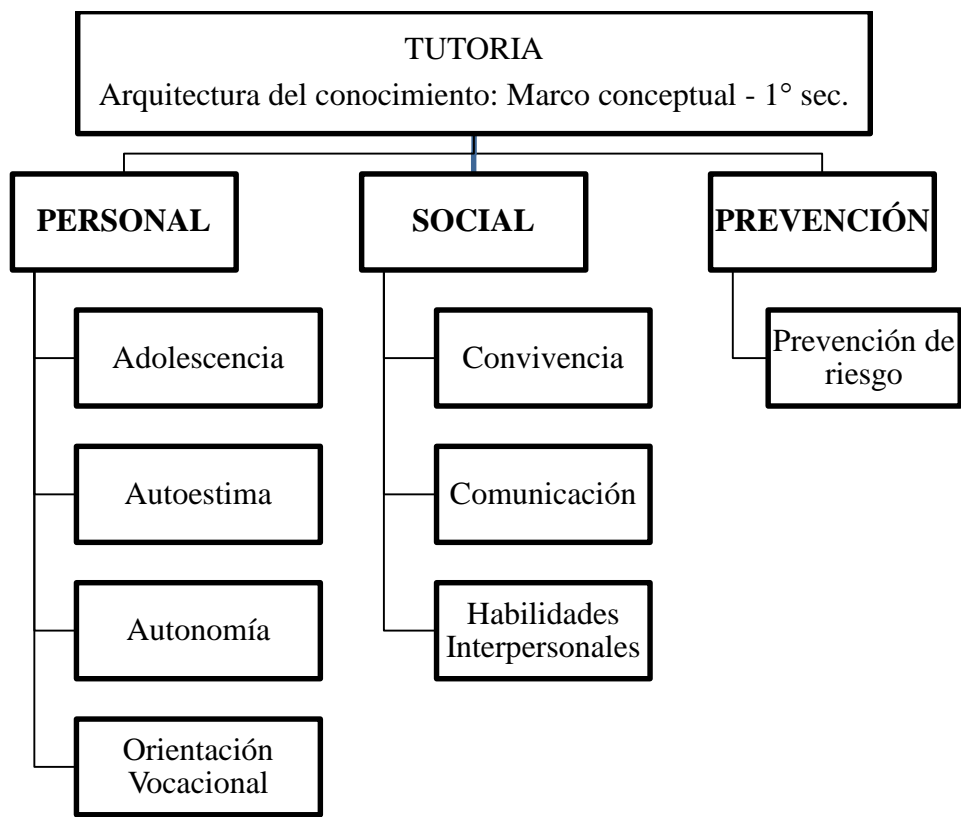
TUTORIA
Arquitectura del conocimiento: Marco conceptual - 1° sec.

PERSONAL

Adolescencia

Autoestima

Autonomía

Orientación Vocacional

SOCIAL

Convivencia

Comunicación

Habilidades Interpersonales

PREVENCIÓN

Prevención de riesgo